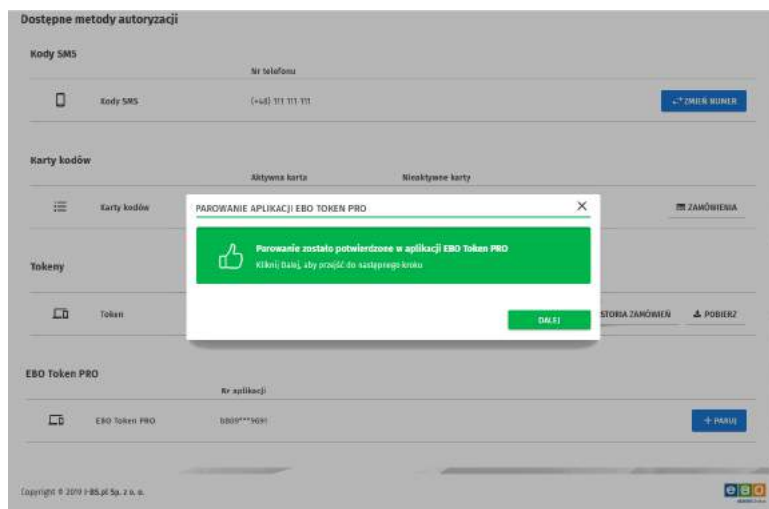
Dostępne metody autoryzacji

Kody SMS

Nr telefonu

Kody SMS

(+48) 111 111 111

ZMIEŃ NUMER

Karty kodów

Aktywna karta

Nieaktywne karty

Karty kodów

ZAMÓWIENIA

Tokeny

Token

STORIA ZAMÓWIEŃ

POBIERZ

EBO Token PRO

Nr aplikacji

EBO Token PRO

5809***9691

+ PARUJ

PAROWANIE APLIKACJI EBO TOKEN PRO

Parowanie zostało potwierdzone w aplikacji EBO Token PRO

Kliknij Dalej, aby przejść do następnego kroku

DALEJ

Copyright © 2019 I-BS.pl Sp. z o. o.

ebo